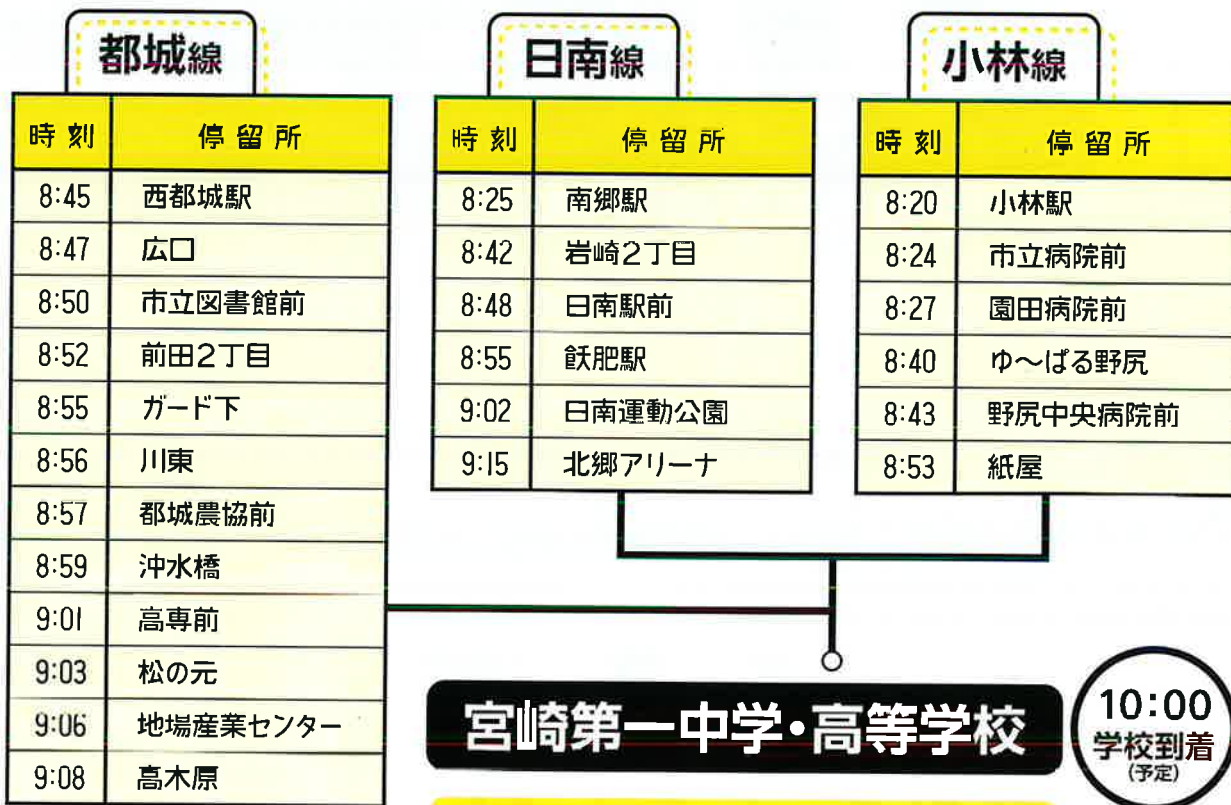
都城線

| 時刻 | 停留所 |
|---|---|
| 8:45 | 西都城駅 |
| 8:47 | 広口 |
| 8:50 | 市立図書館前 |
| 8:52 | 前田2丁目 |
| 8:55 | ガード下 |
| 8:56 | 川東 |
| 8:57 | 都城農協前 |
| 8:59 | 沖水橋 |
| 9:01 | 高専前 |
| 9:03 | 松の元 |
| 9:06 | 地場産業センター |
| 9:08 | 高木原 |

日南線

| 時刻 | 停留所 |
|---|---|
| 8:25 | 南郷駅 |
| 8:42 | 岩崎2丁目 |
| 8:48 | 日南駅前 |
| 8:55 | 飫肥駅 |
| 9:02 | 日南運動公園 |
| 9:15 | 北郷アリーナ |

小林線

| 時刻 | 停留所 |
|---|---|
| 8:20 | 小林駅 |
| 8:24 | 市立病院前 |
| 8:27 | 園田病院前 |
| 8:40 | ゆ〜ぱる野尻 |
| 8:43 | 野尻中央病院前 |
| 8:53 | 紙屋 |

宮崎第一中学・高等学校

10:00
学校到着
(予定)